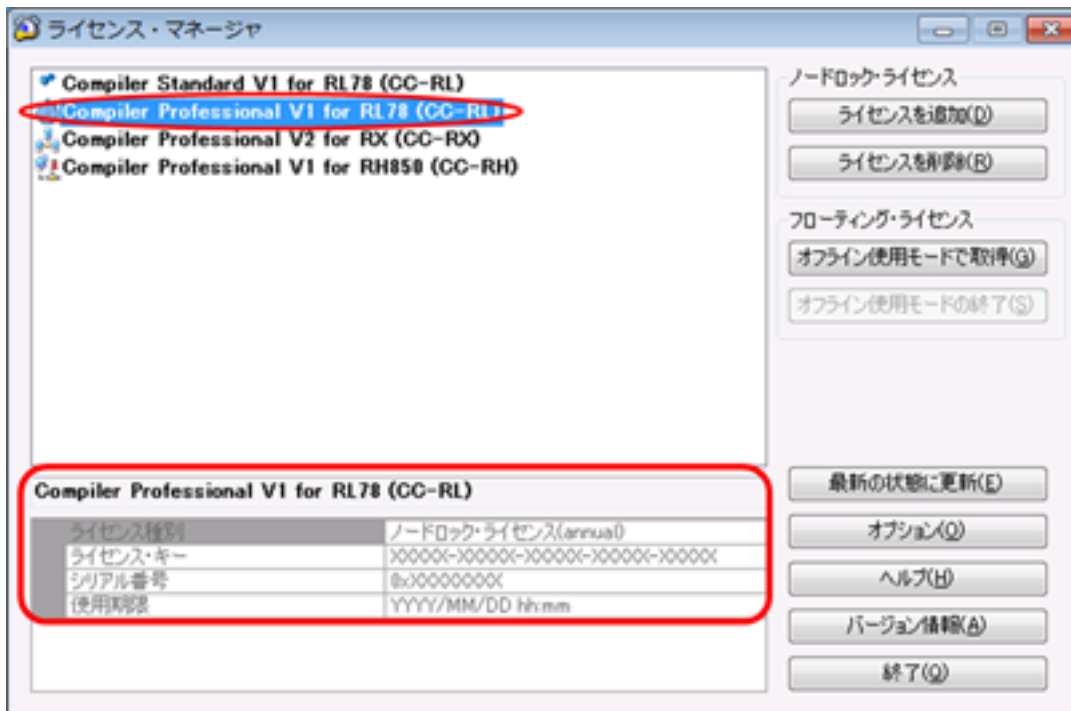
ライセンス・マネージャ

Compiler Standard V1 for RL78 (CC-RL)
Compiler Professional V1 for RL78 (CC-RL)
Compiler Professional V2 for RX (CC-RX)
Compiler Professional V1 for RH850 (CC-RH)

ノードロック・ライセンス
ライセンスを追加(D)
ライセンスを削除(R)

フローティング・ライセンス
オフライン使用モードで取得(G)
オフライン使用モードの終了(S)

Compiler Professional V1 for RL78 (CC-RL)

| ライセンス種別 | ノードロック・ライセンス(annual) |
|---|---|
| ライセンス・キー | XXXXX-XXXXX-XXXXX-XXXXX-XXXXX |
| シリアル番号 | 0xXXXXXXXX |
| 使用期限 | YYYY/MM/DD hh:mm |

最新の状態に更新(E)
オプション(O)
ヘルプ(H)
バージョン情報(A)
終了(Q)